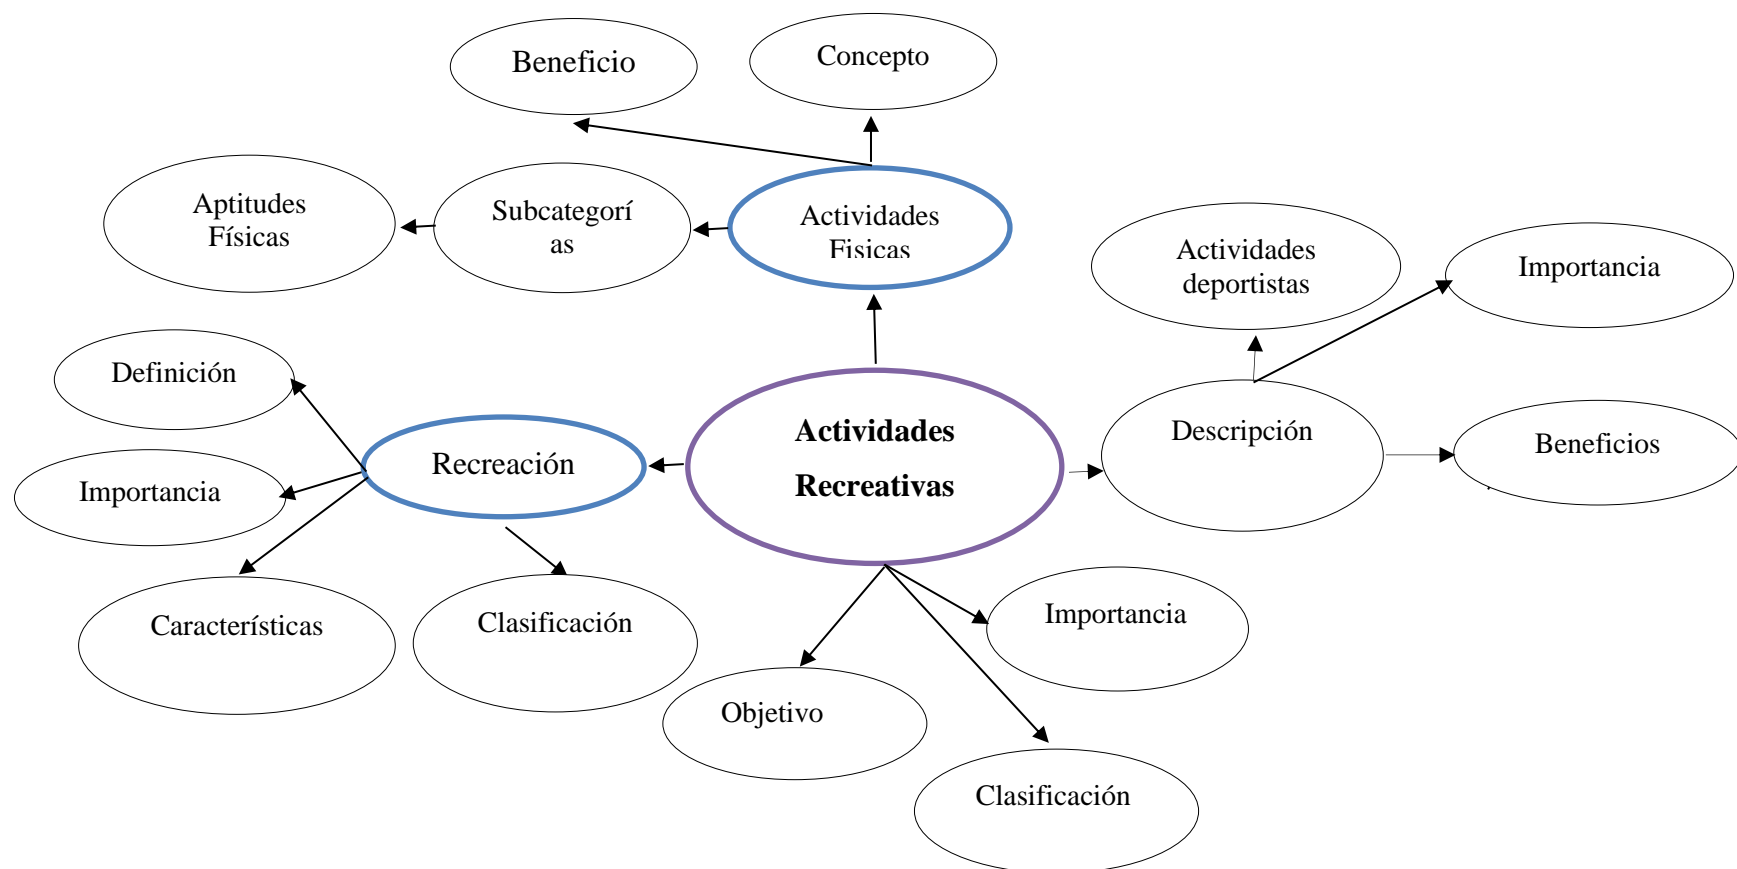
Beneficio

Concepto

Aptitudes Físicas

Subcategorí as

Actividades Fisicas

Actividades deportistas

Importancia

Definición

Recreación

**Actividades Recreativas**

Descripción

Beneficios

Importancia

Características

Clasificación

Importancia

Objetivo

Clasificación